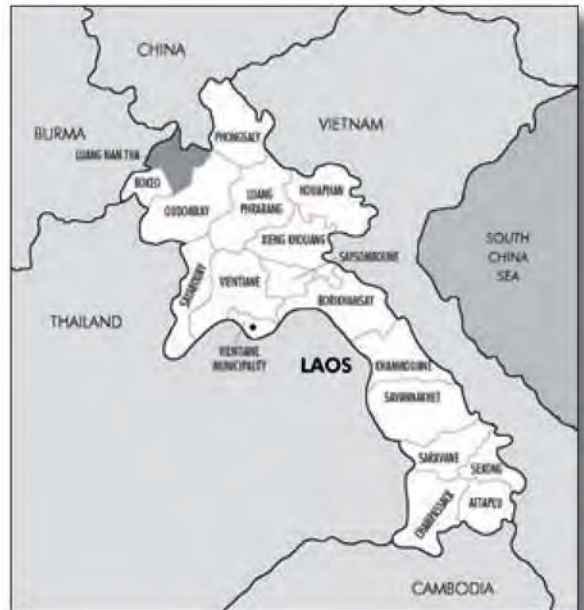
CHINA

BURMA

LUANG NAM THA

PHONGSALY

VIETNAM

BOKEO

OUDOMXAY

LUANG PHRABANG

HOUAPHAN

XIENG KHOUANG

SAISOMBOUNE

SOUTH CHINA SEA

SAYABOURY

VIENTIANE

BORIKHAMSAY

THAILAND

VIENTIANE MUNICIPALITY

LAOS

KHAMMOUANE

SAVANNAKHET

SARAVANE

SEKONG

CHAMPASSACK

ATTAPEU

CAMBODIA